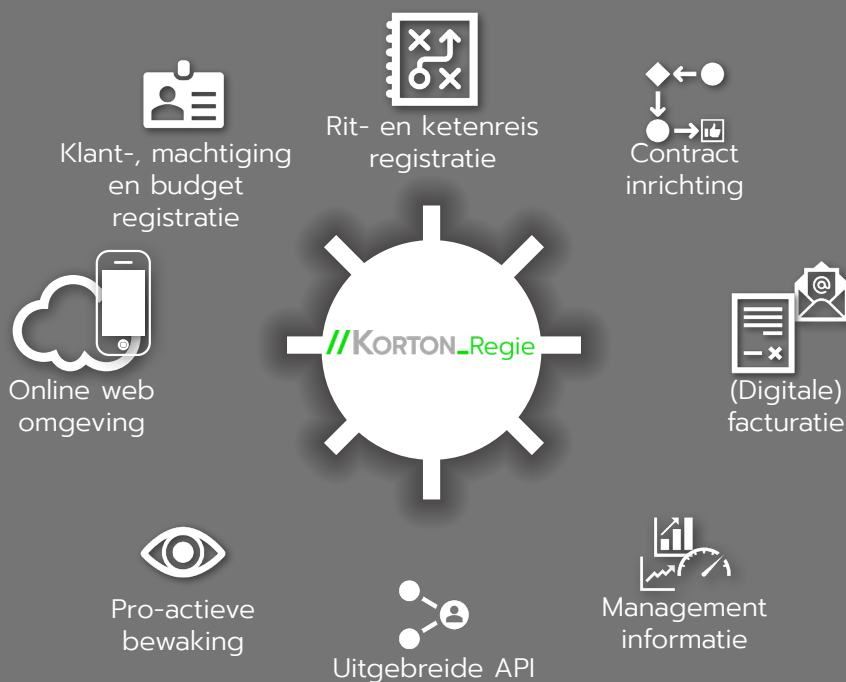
Rit- en ketenreis registratie

Klant-, machtiging en budget registratie

Contract inrichting

//KORTON_Regie

Online web omgeving

(Digitale) facturatie

Pro-actieve bewaking

Uitgebreide API

Management informatie